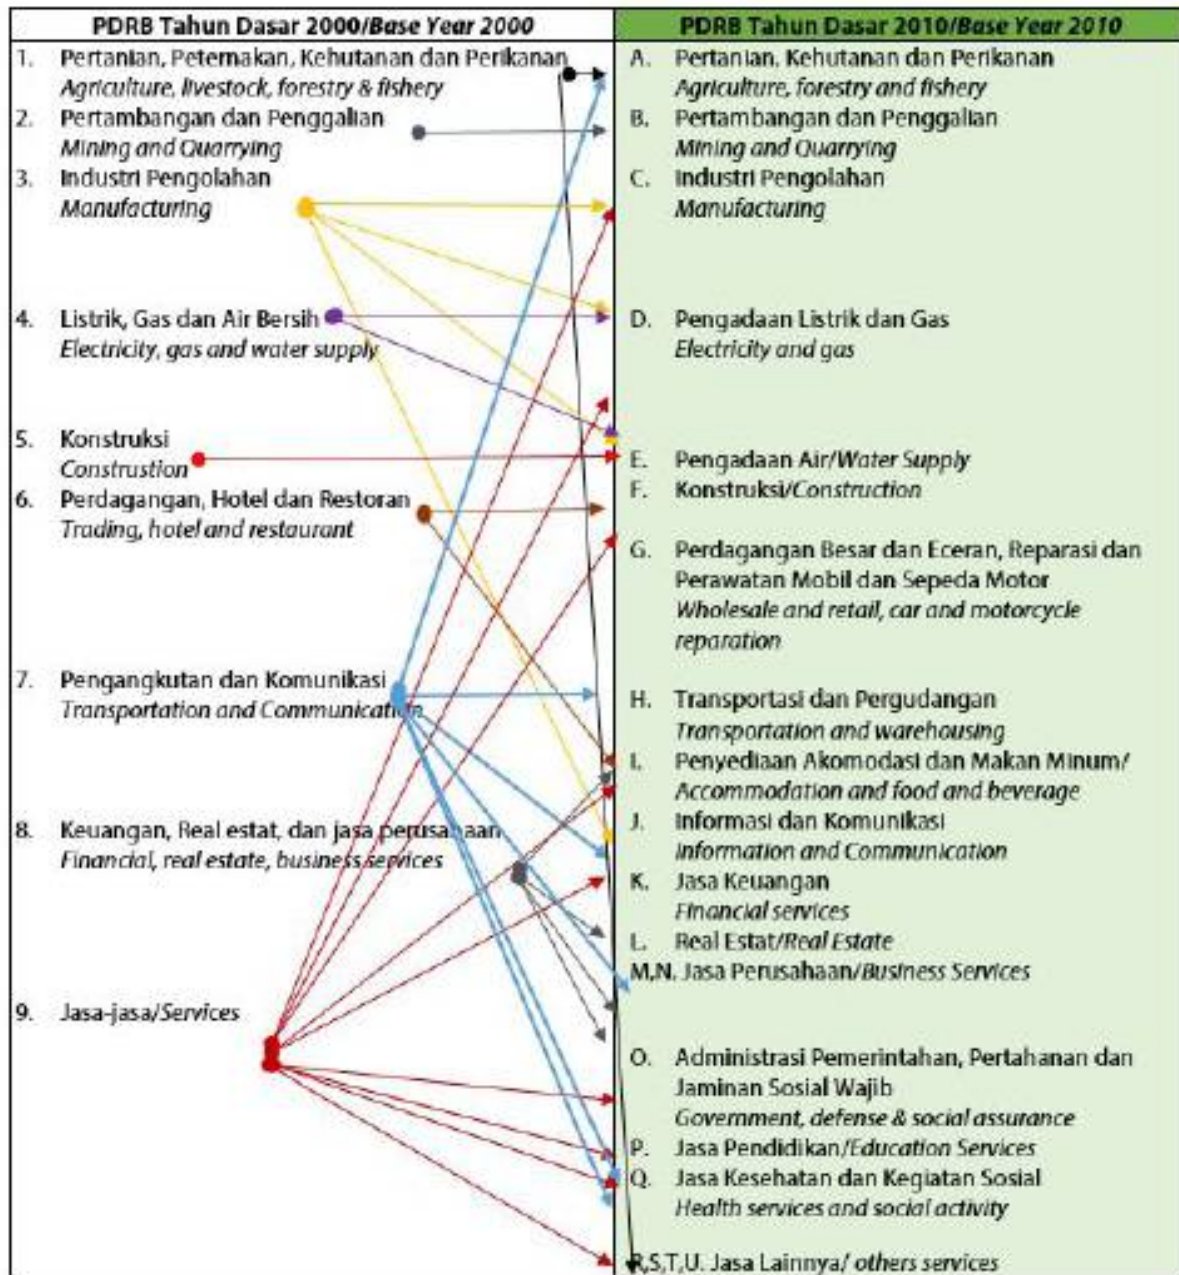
| PDRB Tahun Dasar 2000/*Base Year 2000* | PDRB Tahun Dasar 2010/*Base Year 2010* |
|---|---|
| 1. Pertanian, Peternakan, Kehutanan dan Perikanan *Agriculture, livestock, forestry & fishery* | A. Pertanian, Kehutanan dan Perikanan *Agriculture, forestry and fishery* |
| 2. Pertambangan dan Penggalian *Mining and Quarrying* | B. Pertambangan dan Penggalian *Mining and Quarrying* |
| 3. Industri Pengolahan *Manufacturing* | C. Industri Pengolahan *Manufacturing* |
| 4. Listrik, Gas dan Air Bersih *Electricity, gas and water supply* | D. Pengadaan Listrik dan Gas *Electricity and gas* |
| 5. Konstruksi *Construction* | E. Pengadaan Air/*Water Supply* |
| 6. Perdagangan, Hotel dan Restoran *Trading, hotel and restaurant* | F. Konstruksi/*Construction* |
| | G. Perdagangan Besar dan Eceran, Reparasi dan Perawatan Mobil dan Sepeda Motor *Wholesale and retail, car and motorcycle reparation* |
| 7. Pengangkutan dan Komunikasi *Transportation and Communication* | H. Transportasi dan Pergudangan *Transportation and warehousing* |
| | I. Penyediaan Akomodasi dan Makan Minum/ *Accommodation and food and beverage* |
| 8. Keuangan, Real estat, dan jasa perusahaan *Financial, real estate, business services* | J. Informasi dan Komunikasi *Information and Communication* |
| | K. Jasa Keuangan *Financial services* |
| | L. Real Estat/*Real Estate* |
| | M,N. Jasa Perusahaan/*Business Services* |
| 9. Jasa-jasa/*Services* | O. Administrasi Pemerintahan, Pertahanan dan Jaminan Sosial Wajib *Government, defense & social assurance* |
| | P. Jasa Pendidikan/*Education Services* |
| | Q. Jasa Kesehatan dan Kegiatan Sosial *Health services and social activity* |
| | R,S,T,U. Jasa Lainnya/ *others services* |